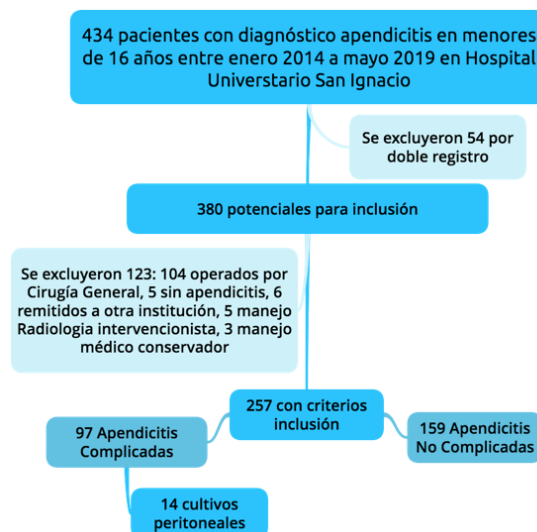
434 pacientes con diagnóstico apendicitis en menores de 16 años entre enero 2014 a mayo 2019 en Hospital Universitario San Ignacio

Se excluyeron 54 por doble registro

380 potenciales para inclusión

Se excluyeron 123: 104 operados por Cirugía General, 5 sin apendicitis, 6 remitidos a otra institución, 5 manejo Radiologia intervencionista, 3 manejo médico conservador

257 con criterios inclusión

97 Apendicitis Complicadas

159 Apendicitis No Complicadas

14 cultivos peritoneales